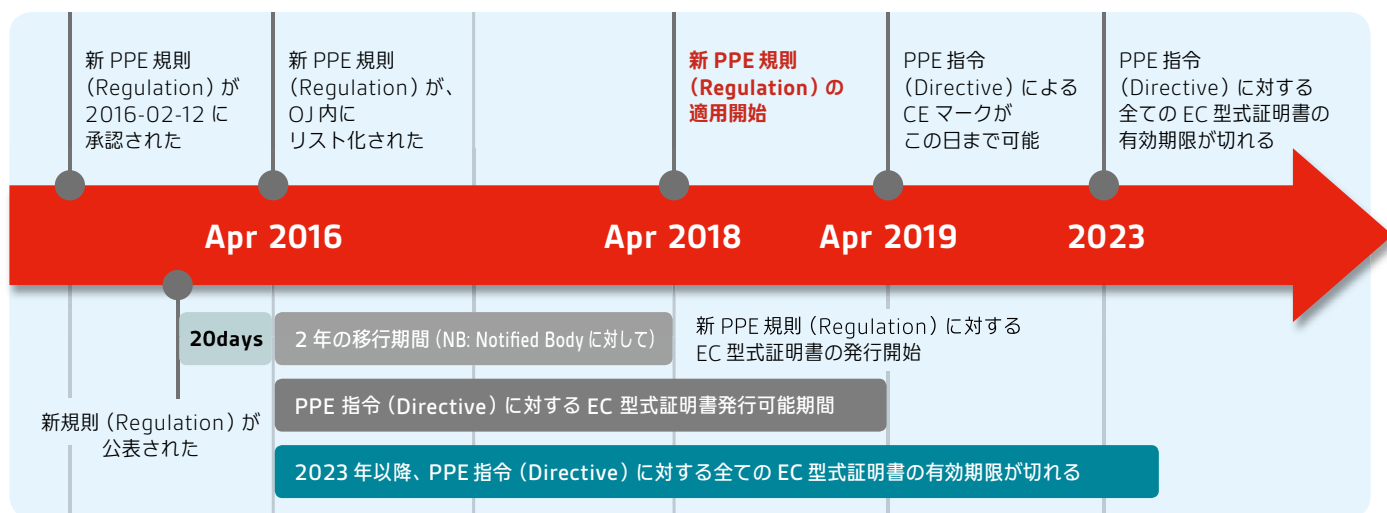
新 PPE 規則（Regulation）が 2016-02-12 に承認された

新 PPE 規則（Regulation）が、OJ 内にリスト化された

新 PPE 規則（Regulation）の適用開始

PPE 指令（Directive）による CE マークがこの日まで可能

PPE 指令（Directive）に対する全ての EC 型式証明書の有効期限が切れる

Apr 2016

Apr 2018

Apr 2019

2023

20days

2 年の移行期間（NB: Notified Body に対して）

新 PPE 規則（Regulation）に対する EC 型式証明書の発行開始

PPE 指令（Directive）に対する EC 型式証明書発行可能期間

新規則（Regulation）が公表された

2023 年以降、PPE 指令（Directive）に対する全ての EC 型式証明書の有効期限が切れる